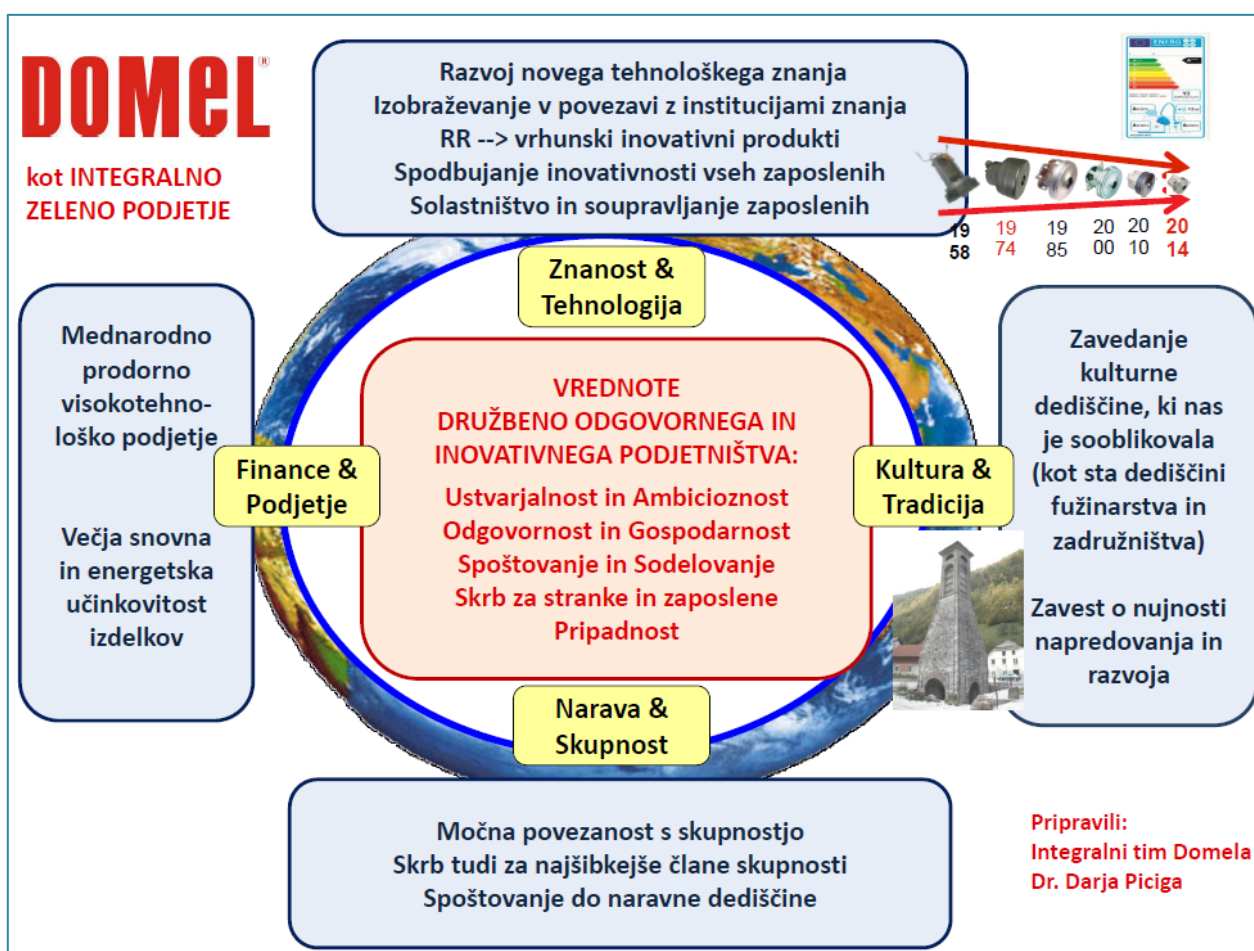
DOMEL®

kot INTEGRALNO ZELENO PODJETJE

Razvoj novega tehnološkega znanja
Izobraževanje v povezavi z institucijami znanja
RR --> vrhunski inovativni produkti
Spodbujanje inovativnosti vseh zaposlenih
Solastništvo in soupravljanje zaposlenih

ENERG

19 58 19 74 19 85 20 00 20 10 20 14

Znanost & Tehnologija

Mednarodno prodorno visokotehnološko podjetje

Večja snovna in energetska učinkovitost izdelkov

Finance & Podjetje

VREDNOTE
DRUŽBENO ODGOVORNEGA IN INOVATIVNEGA PODJETNIŠTVA:
Ustvarjalnost in Ambicioznost
Odgovornost in Gospodarnost
Spoštovanje in Sodelovanje
Skrb za stranke in zaposlene
Pripadnost

Kultura & Tradicija

Zavedanje kulturne dediščine, ki nas je sooblikovala (kot sta dediščini fužinarstva in zadružništva)

Zavest o nujnosti napredovanja in razvoja

Narava & Skupnost

Močna povezanost s skupnostjo
Skrb tudi za najšibkejše člane skupnosti
Spoštovanje do naravne dediščine

Pripravili:
Integralni tim Domela
Dr. Darja Piciga